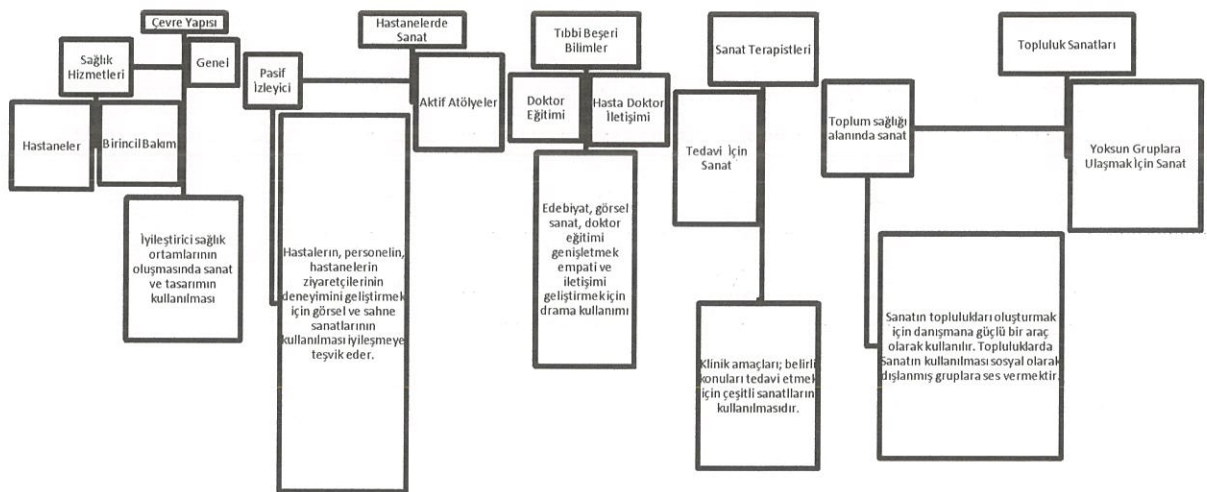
Çevre Yapısı

Sağlık Hizmetleri

Genel

Hastaneler

Birincil Bakım

İyileştirici sağlık ortamlarının oluşmasında sanat ve tasarımın kullanılması

Hastanelerde Sanat

Pasif İzleyici

Aktif Atölyeler

Hastaların, personelin, hastanelerin ziyaretçilerinin deneyimini geliştirmek için görsel ve sahne sanatlarının kullanılması iyileşmeye teşvik eder.

Tıbbi Beşeri Bilimler

Doktor Eğitimi

Hasta Doktor İletişimi

Edebiyat, görsel sanat, doktor eğitimi genişletmek empati ve iletişimi geliştirmek için drama kullanımı

Sanat Terapistleri

Tedavi İçin Sanat

Klinik amaçları; belirli konuları tedavi etmek için çeşitli sanatların kullanılmasıdır.

Topluluk Sanatları

Toplum sağlığı alanında sanat

Yoksun Gruplara Ulaşmak İçin Sanat

Sanatın toplulukları oluşturmak için danışmana güçlü bir araç olarak kullanılır. Topluluklarda Sanatın kullanılması sosyal olarak dışlanmış gruplara ses vermektir.